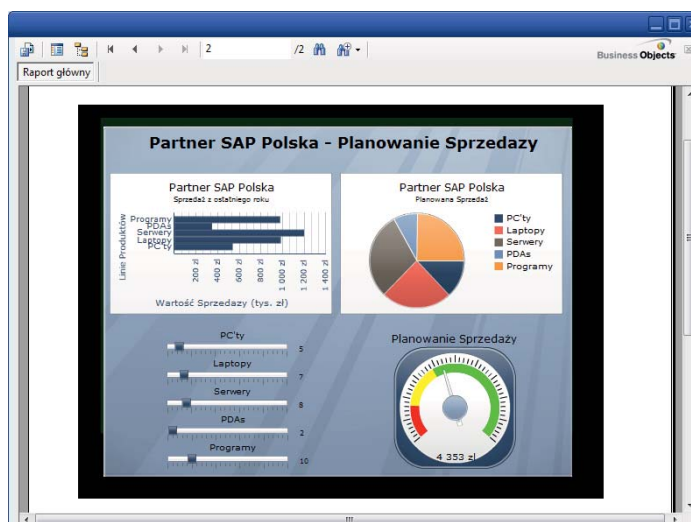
2 /2

Business Objects

Raport główny

Partner SAP Polska - Planowanie Sprzedazy

Partner SAP Polska
Sprzedaż z ostatniego roku

Linie Produktów

Programy
PDAs
Serwery
Laptopy
PC'ty

200 zł
400 zł
600 zł
800 zł
1 000 zł
1 200 zł
1 400 zł

Wartość Sprzedaży (tys. zł)

Partner SAP Polska
Planowana Sprzedaż

PC'ty
Laptopy
Serwery
PDAs
Programy

PC'ty
5
Laptopy
7
Serwery
8
PDAs
2
Programy
10

Planowanie Sprzedaży

4 353 zł